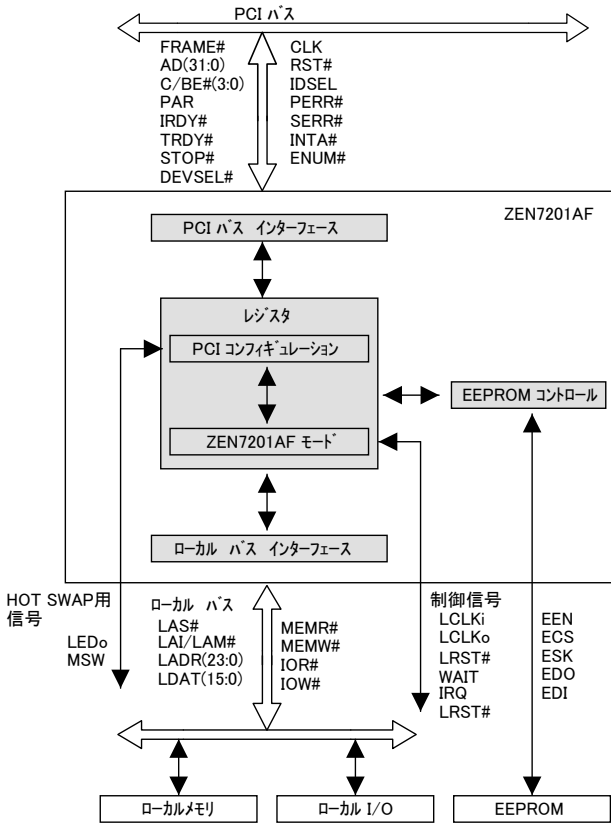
PCI バス

FRAME#
AD(31:0)
C/BE#(3:0)
PAR
IRDY#
TRDY#
STOP#
DEVSEL#

CLK
RST#
IDSEL
PERR#
SERR#
INTA#
ENUM#

ZEN7201AF

PCI バス インターフェース

レジスタ

PCI コンフィギュレーション

ZEN7201AF モード

EEPROM コントロール

ローカル バス インターフェース

HOT SWAP用信号

LEDo
MSW

ローカル バス
LAS#
LAI/LAM#
LADR(23:0)
LDAT(15:0)

MEMR#
MEMW#
IOR#
IOW#

制御信号
LCLKi
LCLKo
LRST#
WAIT
IRQ
LRST#

EEN
ECS
ESK
EDO
EDI

ローカルメモリ

ローカル I/O

EEPROM